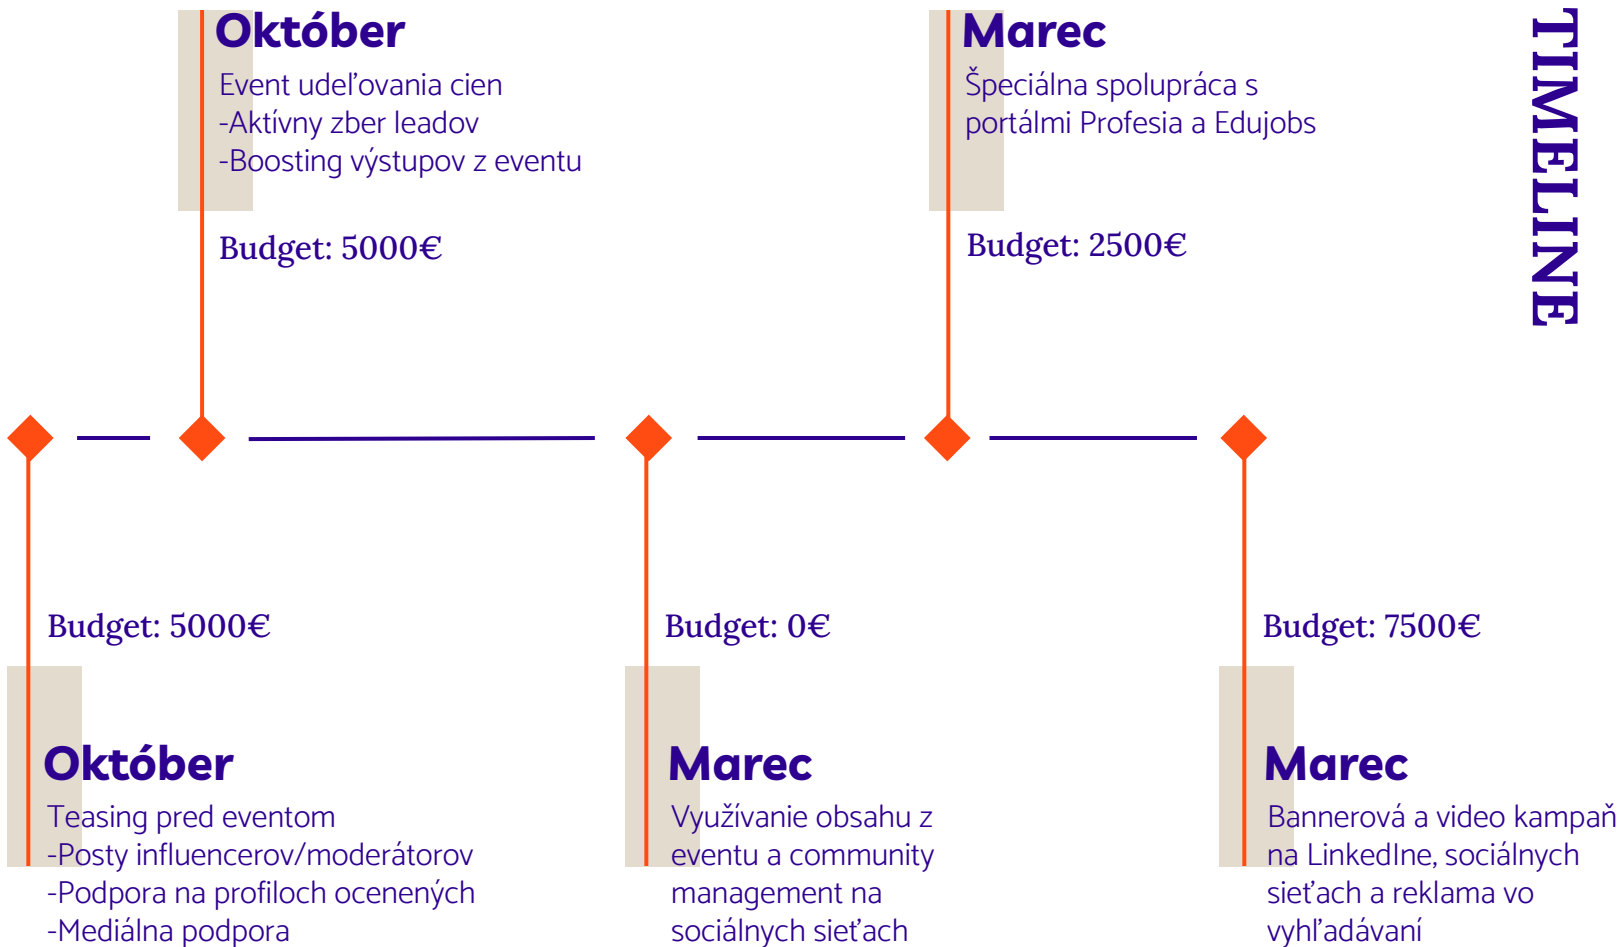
TIMELINE

Október
Event udeľovania cien
-Aktívny zber leadov
-Boosting výstupov z eventu

Budget: 5000€

Marec
Špeciálna spolupráca s portálmi Profesia a Edujobs

Budget: 2500€

Budget: 5000€

Október
Teasing pred eventom
-Posty influencerov/moderátorov
-Podpora na profiloch ocenených
-Mediálna podpora

Budget: 0€

Marec
Využívanie obsahu z eventu a community management na sociálnych sieťach

Budget: 7500€

Marec
Bannerová a video kampaň na LinkedIne, sociálnych sieťach a reklama vo vyhľadávaní